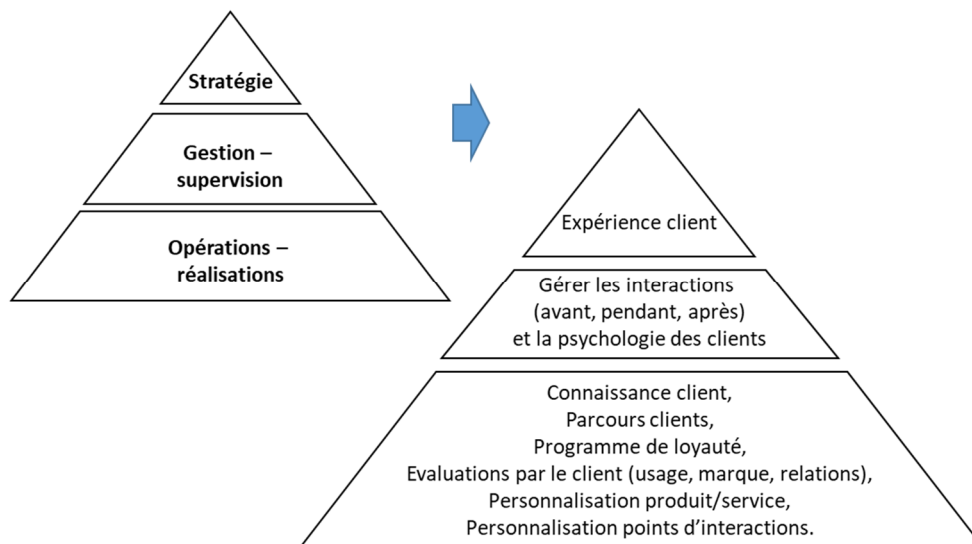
Stratégie

Gestion – supervision

Opérations – réalisations

Expérience client

Gérer les interactions (avant, pendant, après) et la psychologie des clients

Connaissance client,
Parcours clients,
Programme de loyauté,
Evaluations par le client (usage, marque, relations),
Personnalisation produit/service,
Personnalisation points d'interactions.